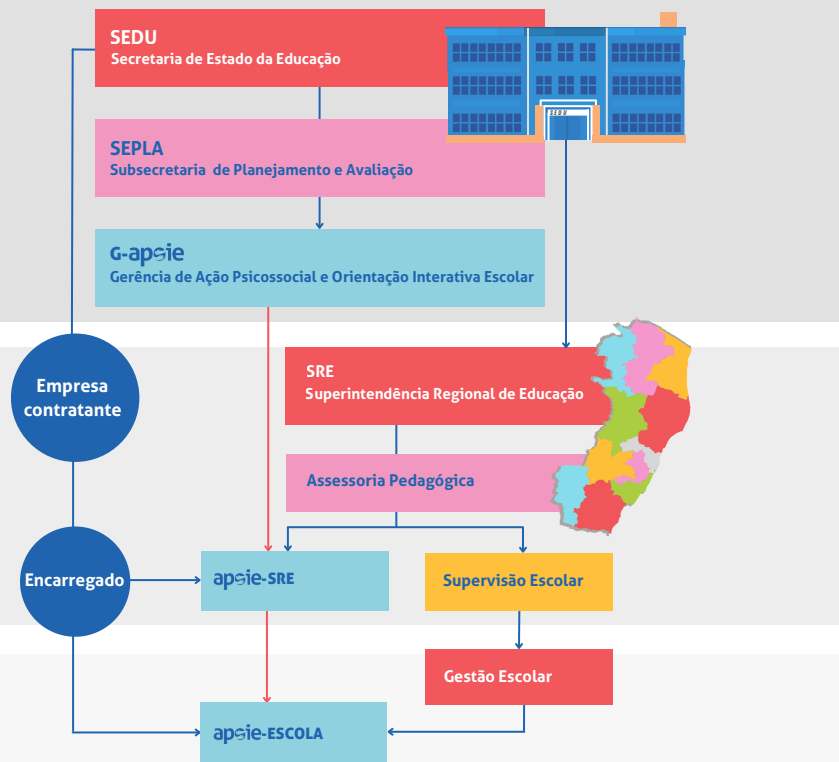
SEDU
Secretaria de Estado da Educação

SEDU

SEPLA
Subsecretaria de Planejamento e Avaliação

G-apoie
Gerência de Ação Psicossocial e Orientação Interativa Escolar

SRE
Superintendência Regional de Educação

Assessoria Pedagógica

Empresa contratante

Encarregado

apoie-SRE

Supervisão Escolar

Gestão Escolar

apoie-ESCOLA